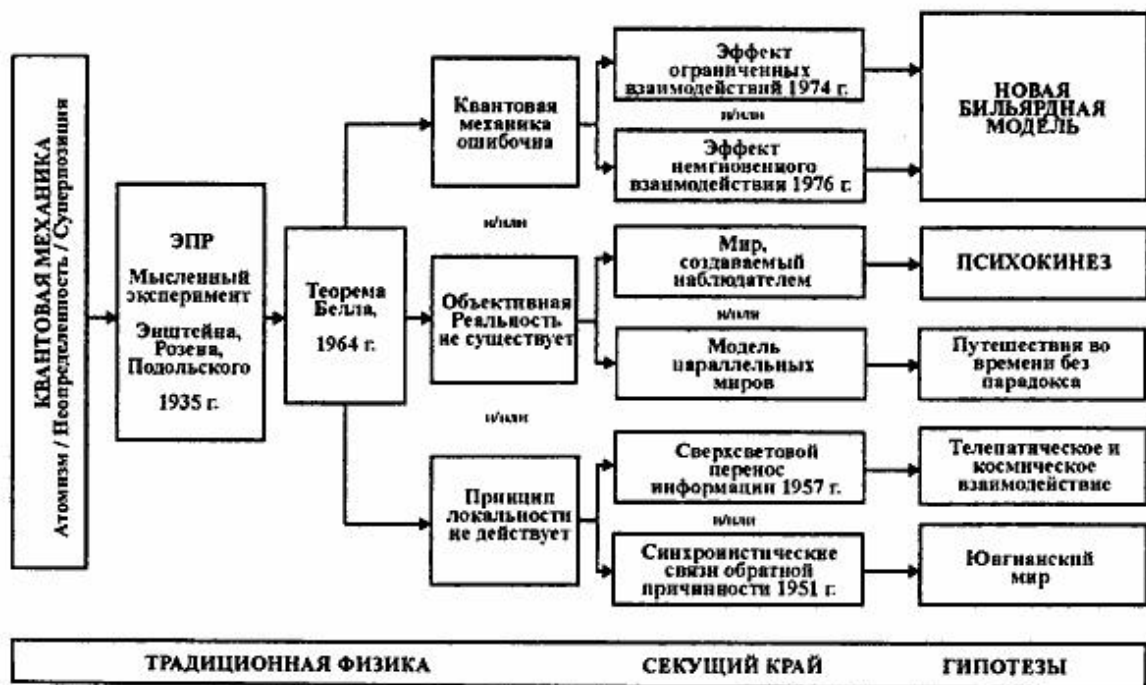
КВАНТОВАЯ МЕХАНИКА
Атомизм / Неопределенность / Суперпозиция

ЭПР

Мысленный эксперимент

Эйнштейна, Розена, Подольского

1935 г.

Теорема Белла, 1964 г.

Квантовая механика ошибочна

и/или

Объективная Реальность не существует

и/или

Принцип локальности не действует

Эффект ограниченных взаимодействий 1974 г.

и/или

Эффект немгновенного взаимодействия 1976 г.

Мир, создаваемый наблюдателем

и/или

Модель параллельных миров

Сверхсветовой перенос информации 1957 г.

и/или

Синхронистические связи обратной причинности 1951 г.

НОВАЯ БИЛЬЯРДНАЯ МОДЕЛЬ

ПСИХОКИНЕЗ

Путешествия во времени без парадокса

Телепатическое и космическое взаимодействие

Юнгианский мир

ТРАДИЦИОННАЯ ФИЗИКА СЕКУЩИЙ КРАЙ ГИПОТЕЗЫ